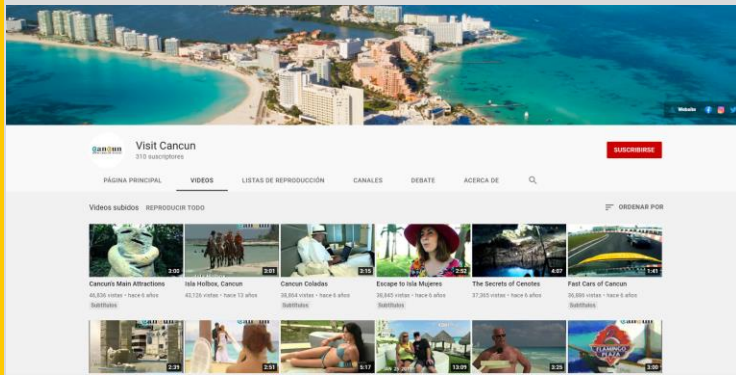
Website

cancun

Visit Cancun
310 suscriptores

SUSCRIBIRSE

PÁGINA PRINCIPAL VIDEOS LISTAS DE REPRODUCCIÓN CANALES DEBATE ACERCA DE

Videos subidos REPRODUCIR TODO

ORDENAR POR

3:00
Cancun's Main Attractions
46,836 vistas • hace 6 años
Subtítulos

3:01
Isla Holbox, Cancun
40,126 vistas • hace 13 años

3:15
Cancun Coladas
38,864 vistas • hace 6 años

2:52
Escape to Isla Mujeres
38,845 vistas • hace 6 años
Subtítulos

4:07
The Secrets of Cenotes
37,265 vistas • hace 6 años

1:41
Fast Cars of Cancun
36,886 vistas • hace 6 años
Subtítulos

2:39

2:51

5:17

13:09

2:25

FLAMINGO PLAZA
3:00